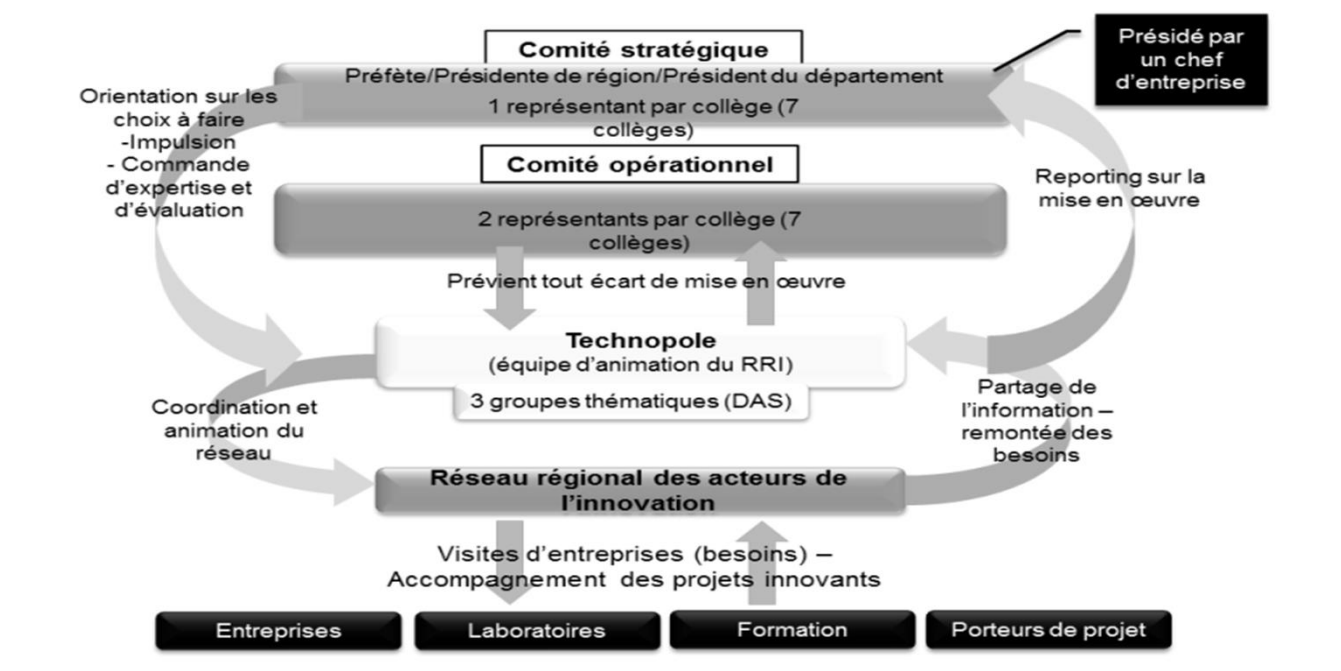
Comité stratégique

Présidé par un chef d'entreprise

Préfète/Présidente de région/Président du département

1 représentant par collège (7 collèges)

Orientation sur les choix à faire
-Impulsion
- Commande d'expertise et d'évaluation

Comité opérationnel

2 représentants par collège (7 collèges)

Reporting sur la mise en œuvre

Prévient tout écart de mise en œuvre

Technopole
(équipe d'animation du RRI)

3 groupes thématiques (DAS)

Coordination et animation du réseau

Partage de l'information – remontée des besoins

Réseau régional des acteurs de l'innovation

Visites d'entreprises (besoins) – Accompagnement des projets innovants

Entreprises

Laboratoires

Formation

Porteurs de projet